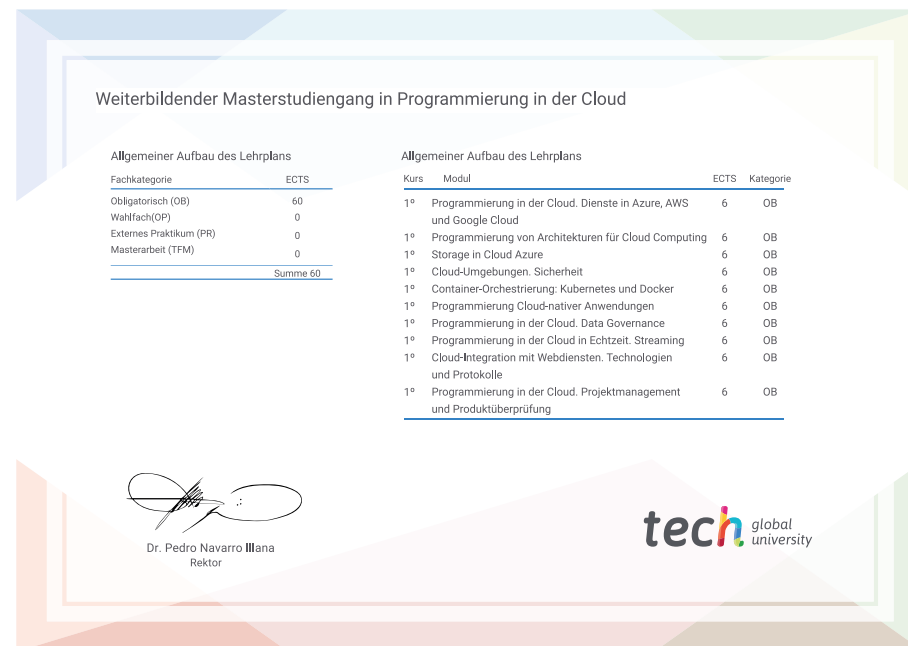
Weiterbildender Masterstudiengang in Programmierung in der Cloud

Allgemeiner Aufbau des Lehrplans

| Fachkategorie | ECTS |
|---|---|
| Obligatorisch (OB) | 60 |
| Wahlfach(OP) | 0 |
| Externes Praktikum (PR) | 0 |
| Masterarbeit (TFM) | 0 |
| | Summe 60 |

Allgemeiner Aufbau des Lehrplans

| Kurs | Modul | ECTS | Kategorie |
|---|---|---|---|
| 1º | Programmierung in der Cloud. Dienste in Azure, AWS und Google Cloud | 6 | OB |
| 1º | Programmierung von Architekturen für Cloud Computing | 6 | OB |
| 1º | Storage in Cloud Azure | 6 | OB |
| 1º | Cloud-Umgebungen. Sicherheit | 6 | OB |
| 1º | Container-Orchestrierung: Kubernetes und Docker | 6 | OB |
| 1º | Programmierung Cloud-nativer Anwendungen | 6 | OB |
| 1º | Programmierung in der Cloud. Data Governance | 6 | OB |
| 1º | Programmierung in der Cloud in Echtzeit. Streaming | 6 | OB |
| 1º | Cloud-Integration mit Webdiensten. Technologien und Protokolle | 6 | OB |
| 1º | Programmierung in der Cloud. Projektmanagement und Produktüberprüfung | 6 | OB |

Dr. Pedro Navarro Illana
Rektor

tech global university